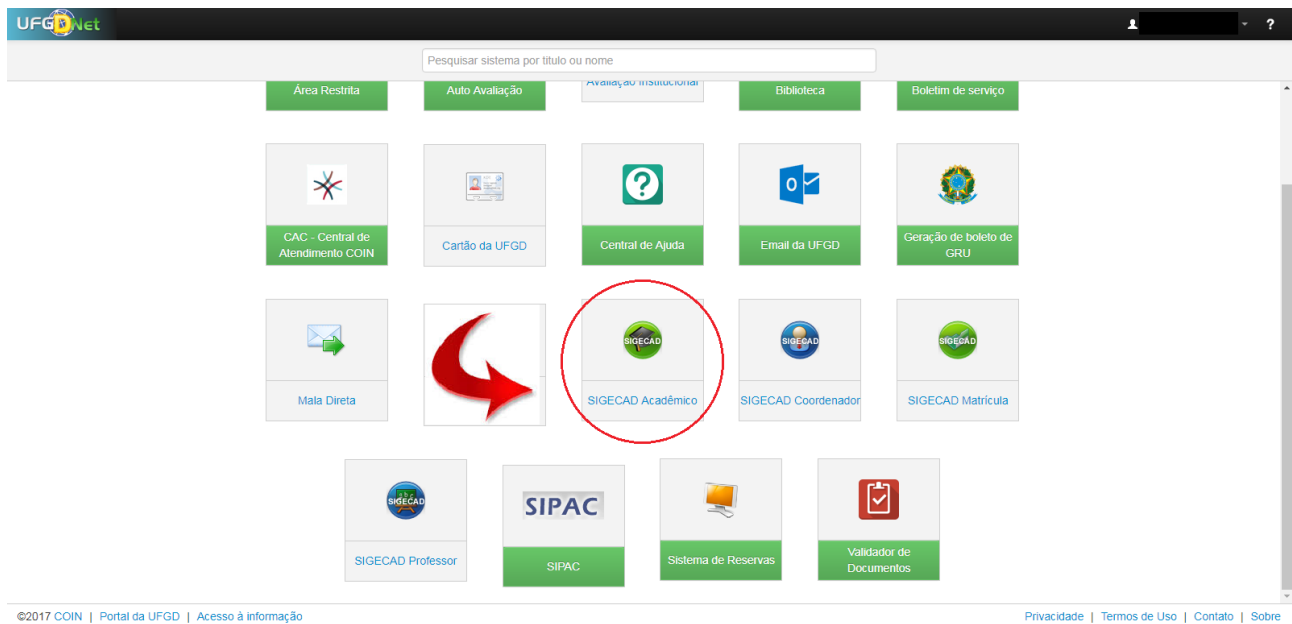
UFGDNet

?

Pesquisar sistema por titulo ou nome

Área Restrita

Auto Avaliação

Avaliação Institucional

Biblioteca

Boletim de serviço

CAC - Central de Atendimento COIN

Cartão da UFGD

Central de Ajuda

Email da UFGD

Geração de boleto de GRU

Mala Direta

SIGECAD

SIGECAD Acadêmico

SIGECAD

SIGECAD Coordenador

SIGECAD

SIGECAD Matrícula

SIGECAD

SIGECAD Professor

SIPAC

SIPAC

Sistema de Reservas

Validador de Documentos

©2017 COIN | Portal da UFGD | Acesso à informação

Privacidade | Termos de Uso | Contato | Sobre